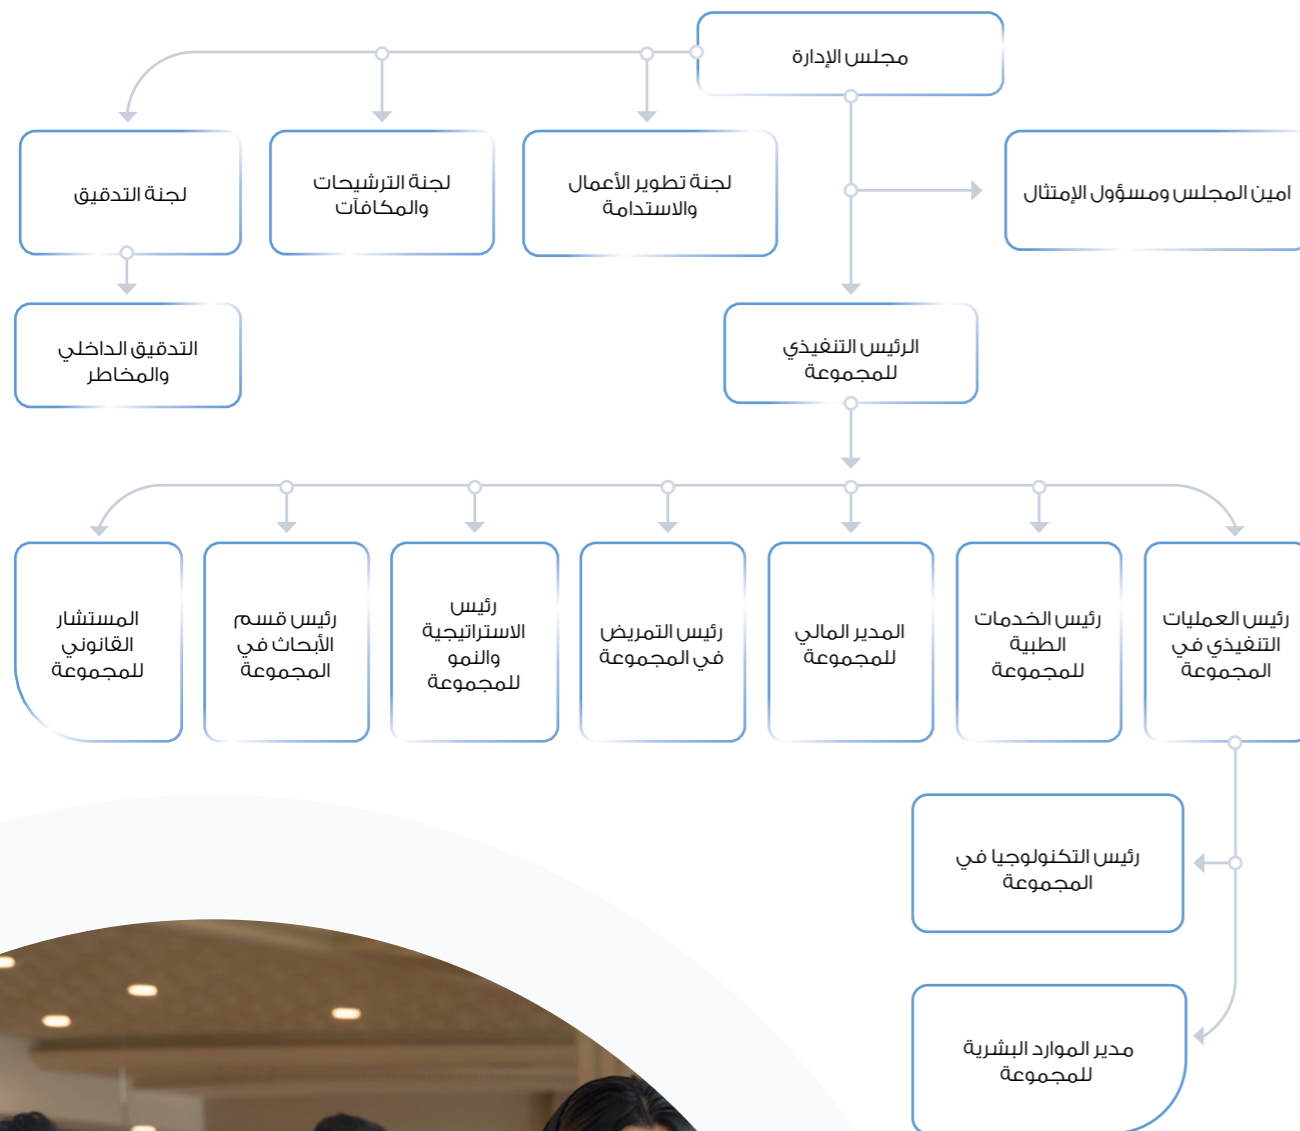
مجلس الإدارة

لجنة تطوير الأعمال والاستدامة

لجنة الترشيحات والمكافآت

لجنة التدقيق

امين المجلس ومسؤول الإمتثال

التدقيق الداخلي والمخاطر

الرئيس التنفيذي للمجموعة

رئيس العمليات التنفيذي في المجموعة

رئيس الخدمات الطبية للمجموعة

المدير المالي للمجموعة

رئيس التمريض في المجموعة

رئيس الاستراتيجية والنمو للمجموعة

رئيس قسم الأبحاث في المجموعة

المستشار القانوني للمجموعة

رئيس التكنولوجيا في المجموعة

مدير الموارد البشرية للمجموعة